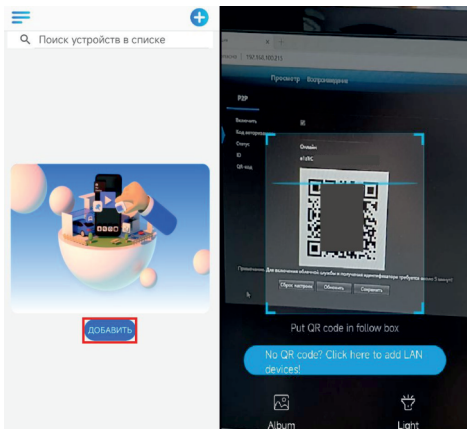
Поиск устройств в списке

ДОБАВИТЬ

Просмотр Воспроизведение

P2P

Включить

Код авторизации

Статус Онлайн

ID

QR код

Сброс настроек Обновить Сохранить

Put QR code in follow box

No QR code? Click here to add LAN devices!

Album

Light